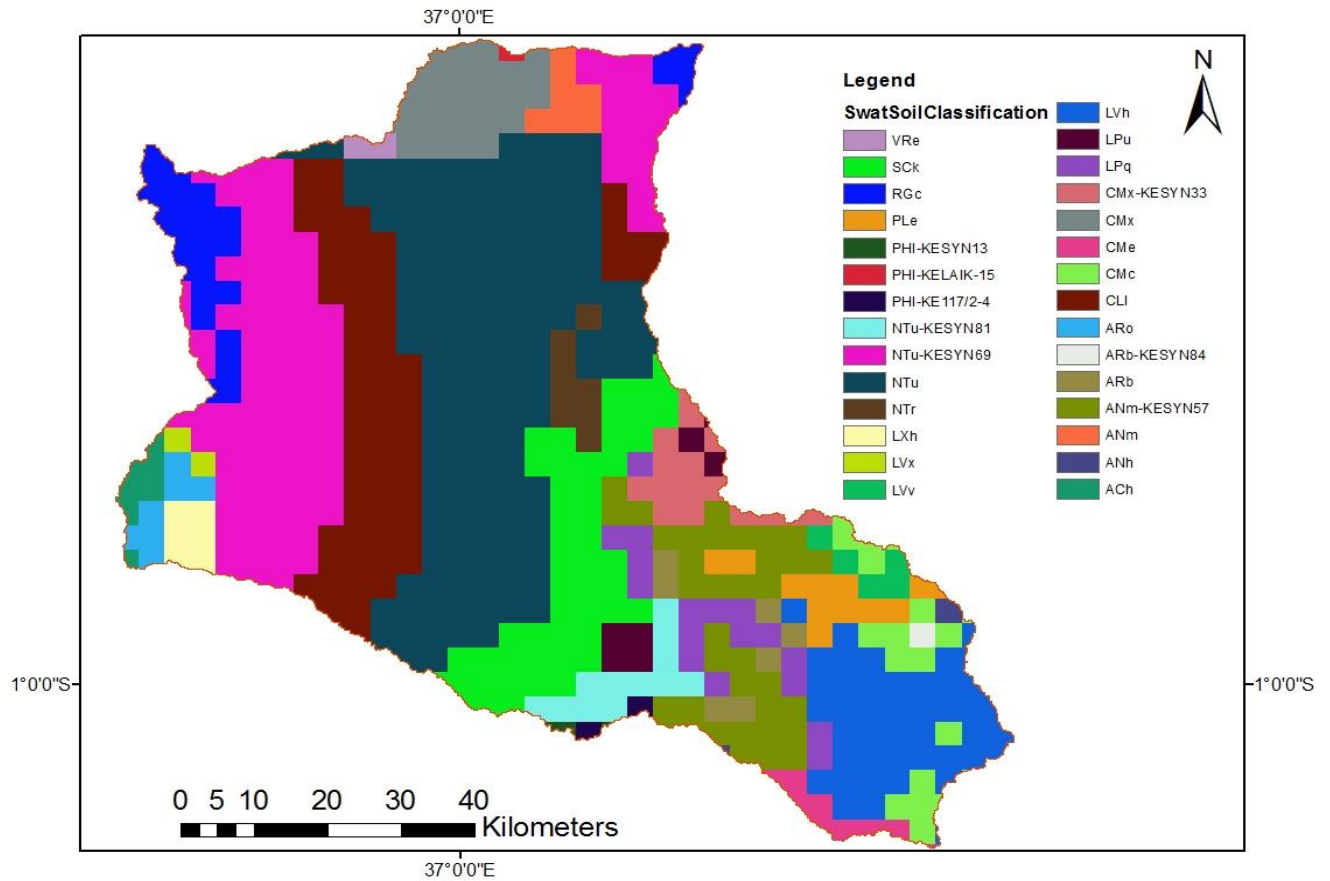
37°0'0"E

N

Legend

SwatSoilClassification

VRe
SCk
RGc
PLe
PHI-KESYN13
PHI-KELAIK-15
PHI-KE117/2-4
NTu-KESYN81
NTu-KESYN69
NTu
NTr
LXh
LVx
LVv

LVh
LPu
LPq
CMx-KESYN33
CMx
CMe
CMc
CLI
ARo
ARb-KESYN84
ARb
ANm-KESYN57
ANm
ANh
ACh

1°0'0"S

1°0'0"S

0 5 10 20 30 40
Kilometers

37°0'0"E